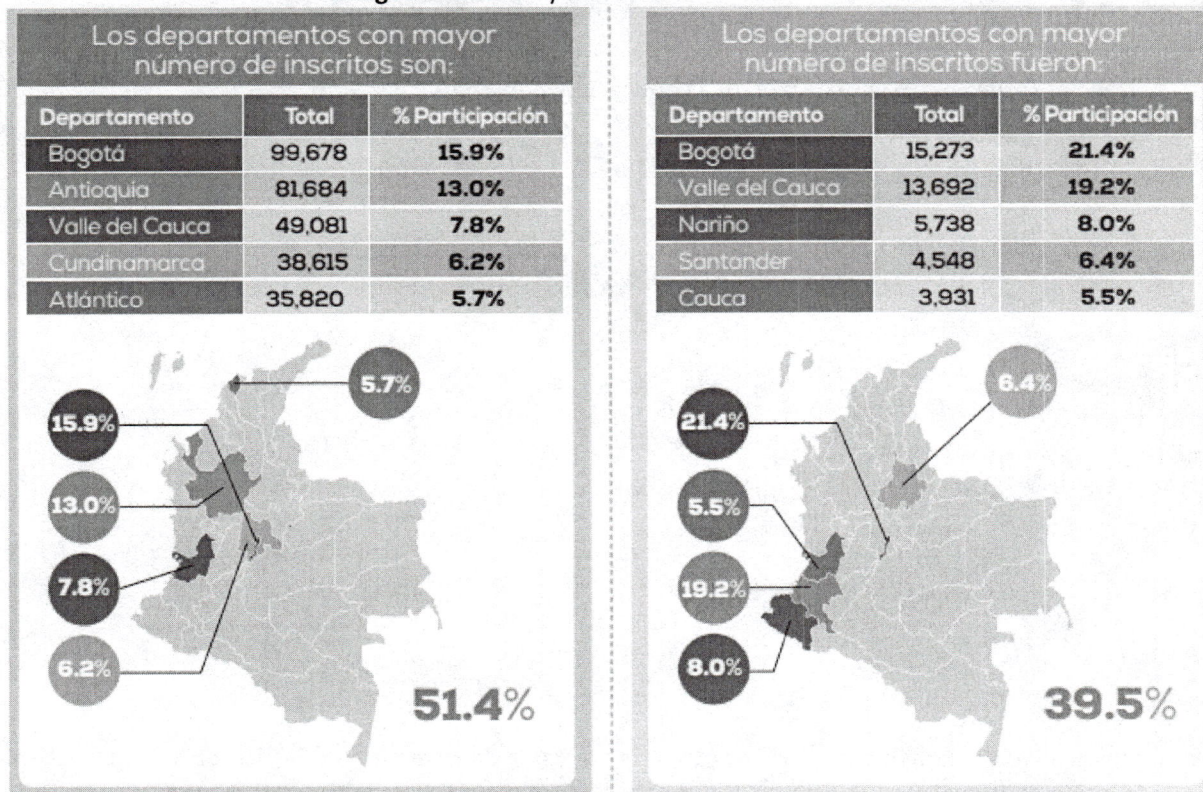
Los departamentos con mayor número de inscritos son:

| Departamento | Total | % Participación |
|---|---|---|
| Bogotá | 99,678 | 15.9% |
| Antioquia | 81,684 | 13.0% |
| Valle del Cauca | 49,081 | 7.8% |
| Cundinamarca | 38,615 | 6.2% |
| Atlántico | 35,820 | 5.7% |

5.7%
15.9%
13.0%
7.8%
6.2%
51.4%

Los departamentos con mayor número de inscritos fueron:

| Departamento | Total | % Participación |
|---|---|---|
| Bogotá | 15,273 | 21.4% |
| Valle del Cauca | 13,692 | 19.2% |
| Nariño | 5,738 | 8.0% |
| Santander | 4,548 | 6.4% |
| Cauca | 3,931 | 5.5% |

6.4%
21.4%
5.5%
19.2%
8.0%
39.5%